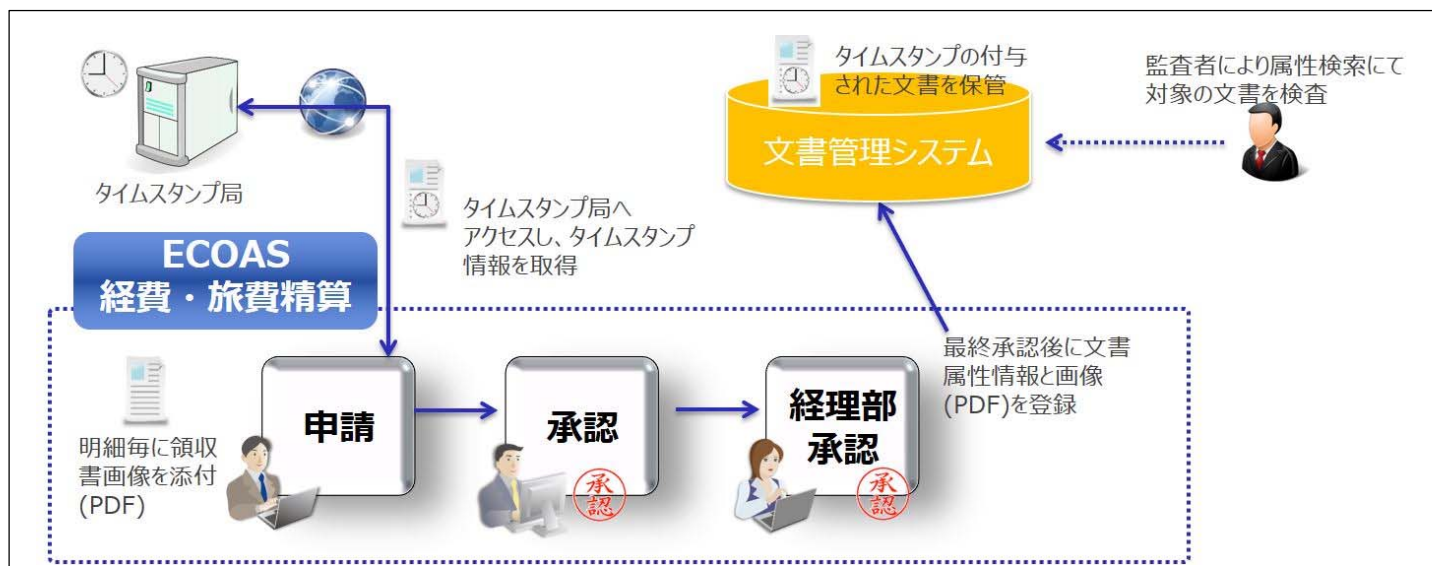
タイムスタンプ局

タイムスタンプの付与された文書を保管

文書管理システム

監査者により属性検索にて対象の文書を検査

タイムスタンプ局へアクセスし、タイムスタンプ情報を取得

ECOAS
経費・旅費精算

最終承認後に文書属性情報と画像(PDF)を登録

明細毎に領収書画像を添付(PDF)

申請

承認

承認

経理部承認

承認